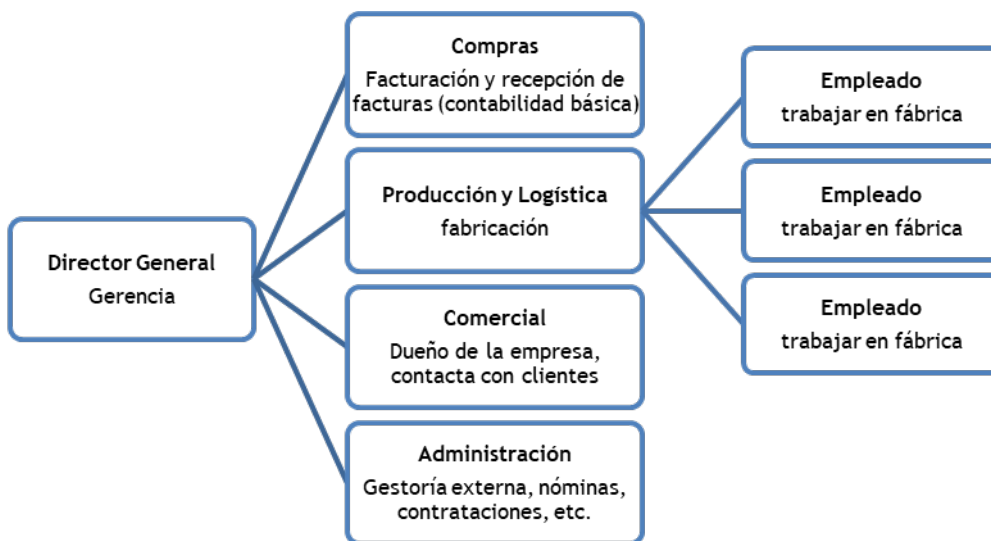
Director General
Gerencia

Compras
Facturación y recepción de facturas (contabilidad básica)

Producción y Logística
fabricación

Comercial
Dueño de la empresa, contacta con clientes

Administración
Gestoría externa, nóminas, contrataciones, etc.

Empleado
trabajar en fábrica

Empleado
trabajar en fábrica

Empleado
trabajar en fábrica